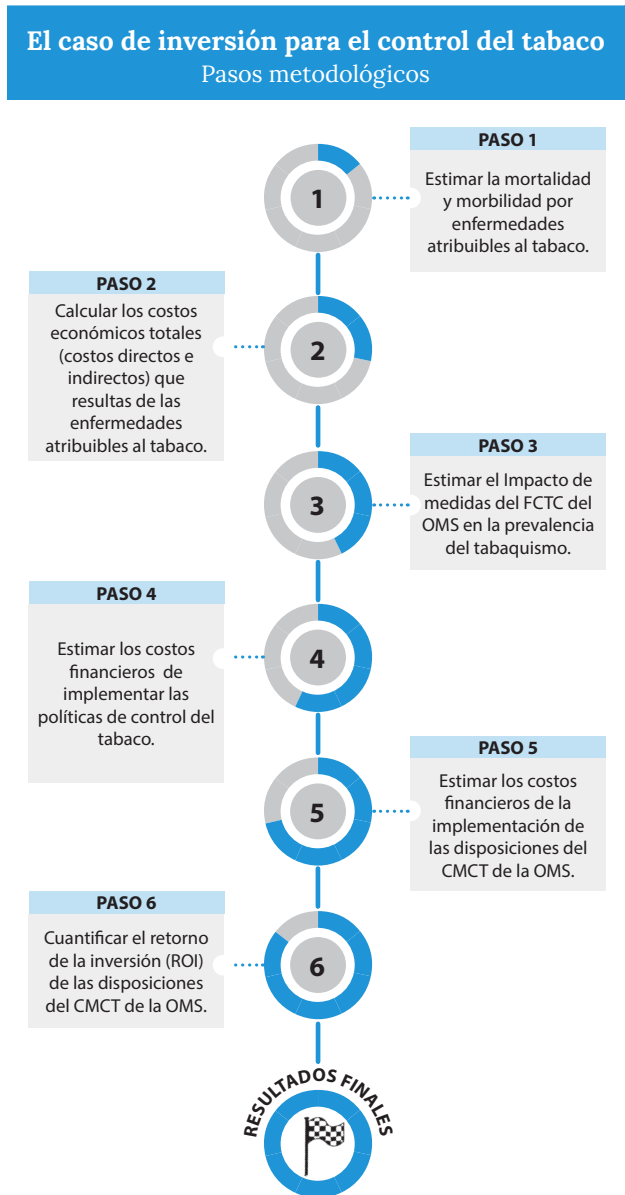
El caso de inversión para el control del tabaco
Pasos metodológicos

1
PASO 1
Estimar la mortalidad y morbilidad por enfermedades atribuibles al tabaco.

PASO 2
Calcular los costos económicos totales (costos directos e indirectos) que resultas de las enfermedades atribuibles al tabaco.
2

3
PASO 3
Estimar el Impacto de medidas del FCTC del OMS en la prevalencia del tabaquismo.

PASO 4
Estimar los costos financieros de implementar las políticas de control del tabaco.
4

5
PASO 5
Estimar los costos financieros de la implementación de las disposiciones del CMCT de la OMS.

PASO 6
Cuantificar el retorno de la inversión (ROI) de las disposiciones del CMCT de la OMS.
6

RESULTADOS FINALES